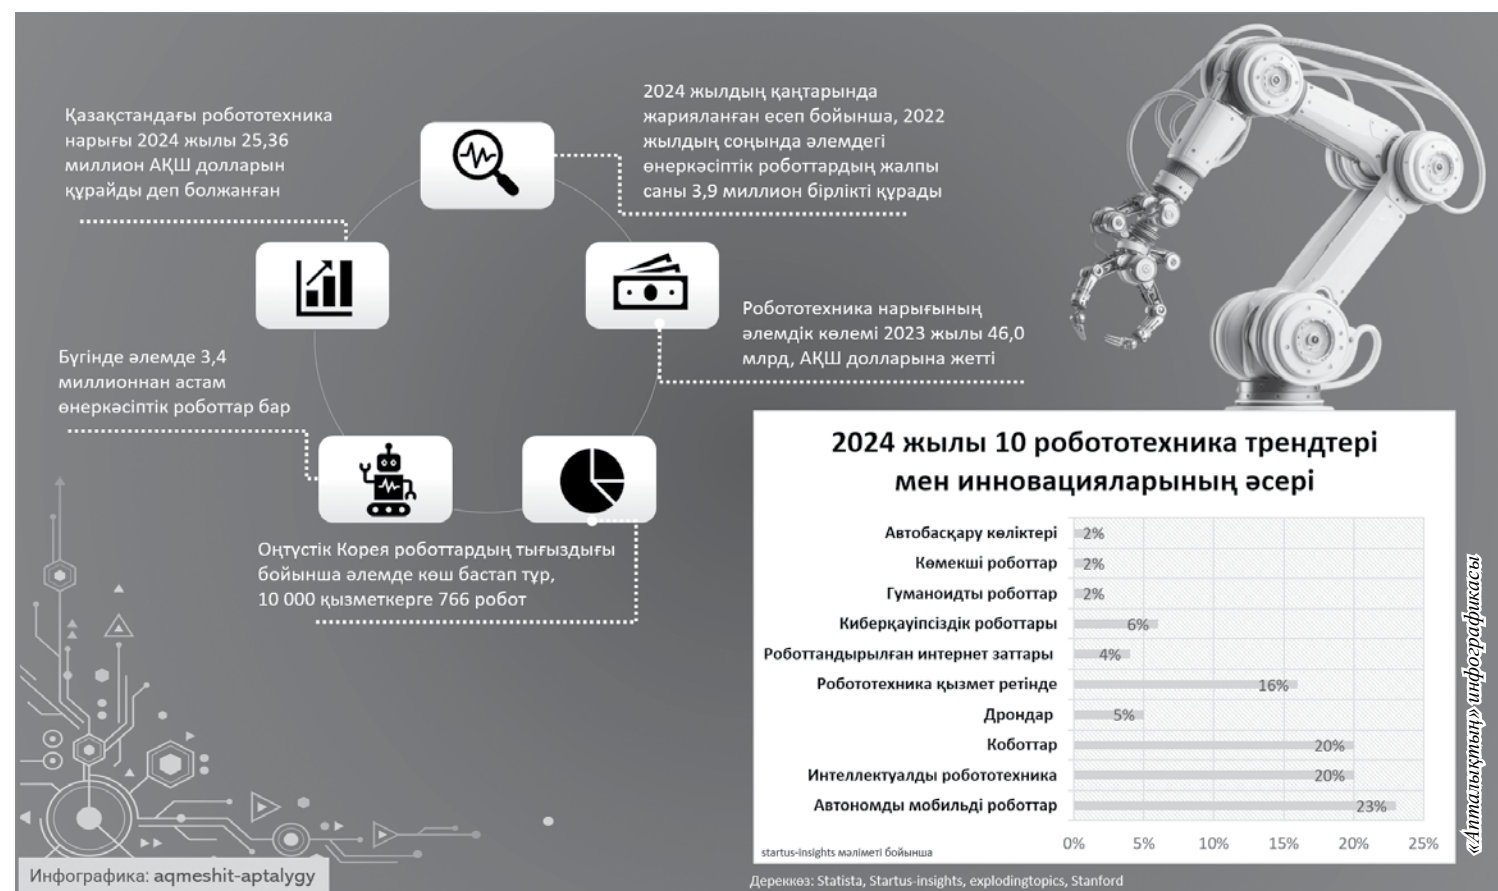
Қазақстандағы робототехника нарығы 2024 жылы 25,36 миллион АҚШ долларын құрайды деп болжанған

2024 жылдың қаңтарында жарияланған есеп бойынша, 2022 жылдың соңында әлемдегі өнеркәсіптік роботтардың жалпы саны 3,9 миллион бірлікті құрады

Робототехника нарығының әлемдік көлемі 2023 жылы 46,0 млрд, АҚШ долларына жетті

Бүгінде әлемде 3,4 миллионнан астам өнеркәсіптік роботтар бар

Оңтүстік Корея роботтардың тығыздығы бойынша әлемде көш бастап тұр, 10 000 қызметкерге 766 робот

2024 жылы 10 робототехника трендтері мен инновацияларының әсері

| | |
|---|---|
| Автобасқару көліктері | 2% |
| Көмекші роботтар | 2% |
| Гуманоидты роботтар | 2% |
| Киберқауіпсіздік роботтары | 6% |
| Роботтандырылған интернет заттары | 4% |
| Робототехника қызмет ретінде | 16% |
| Дрондар | 5% |
| Коботтар | 20% |
| Интеллектуалды робототехника | 20% |
| Автономды мобильді роботтар | 23% |

0% 5% 10% 15% 20% 25%

startus-insights мәліметі бойынша

«Апталықтың» инфографикасы

Инфографика: aqmeshit-aptalygy

Дереккөз: Statista, Startus-insights, explodingtopics, Stanford